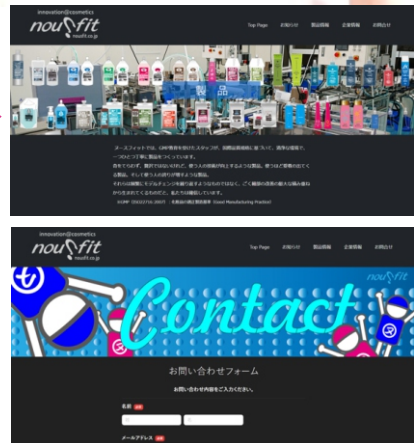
innovation@cosmetics
nou fit
noufit.co.jp

Top Page お知らせ 製品情報 企業情報 お問合せ

製品

ヌーフィットでは、GMP教育を受けたスタッフが、1個1個丁寧に作り上げています。
一つひとつ丁寧に製品をつくっています。
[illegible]
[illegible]
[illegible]
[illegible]
※GMP（ISO22716:2007）: 化粧品の適正製造基準（Good Manufacturing Practice）

innovation@cosmetics
nou fit
noufit.co.jp

Top Page お知らせ 製品情報 企業情報 お問合せ

nou fit

Contact

お問い合わせフォーム

お問い合わせ内容をご入力ください。

名前

メールアドレス